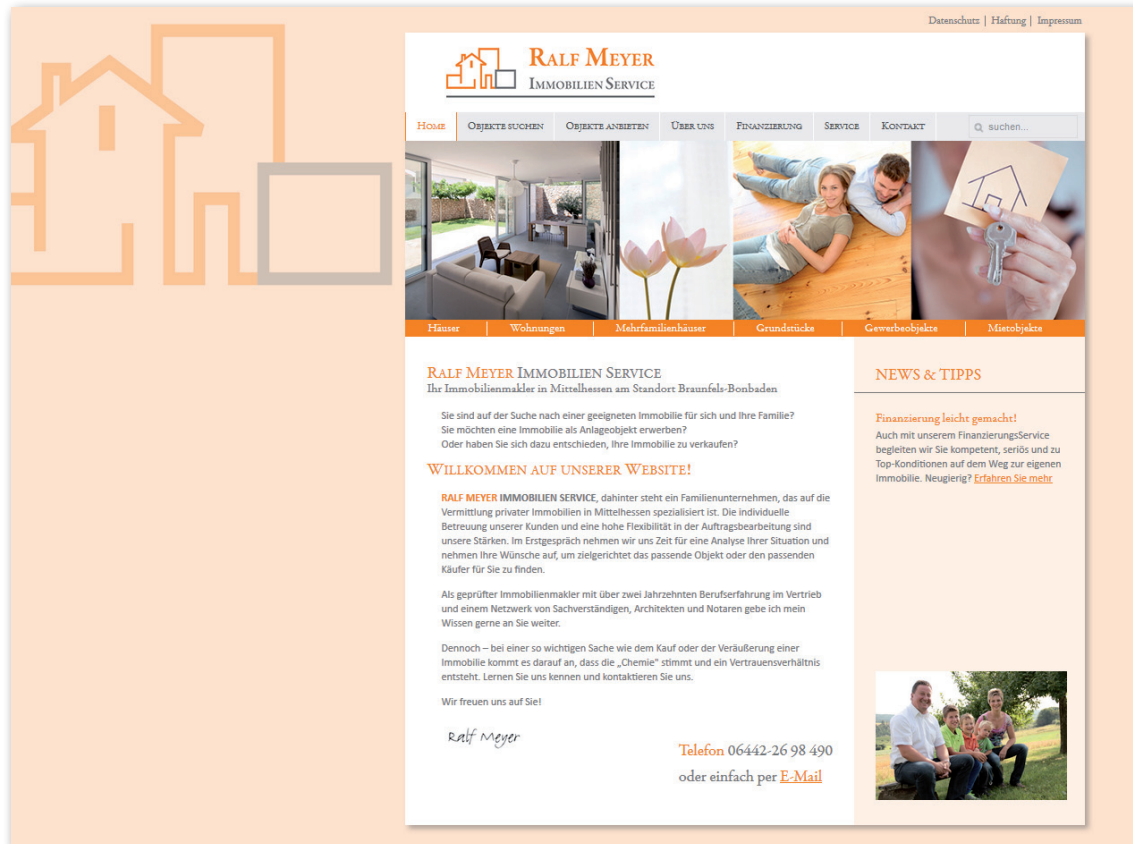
Datenschutz | Haftung | Impressum

Ralf Meyer
Immobilien Service

Home | Objekte suchen | Objekte anbieten | Über uns | Finanzierung | Service | Kontakt | suchen...

Häuser | Wohnungen | Mehrfamilienhäuser | Grundstücke | Gewerbeobjekte | Mietobjekte

Ralf Meyer Immobilien Service
Ihr Immobilienmakler in Mittelhessen am Standort Braunfels-Bonbaden

Sie sind auf der Suche nach einer geeigneten Immobilie für sich und Ihre Familie?
Sie möchten eine Immobilie als Anlageobjekt erwerben?
Oder haben Sie sich dazu entschieden, Ihre Immobilie zu verkaufen?

Willkommen auf unserer Website!

RALF MEYER IMMOBILIEN SERVICE, dahinter steht ein Familienunternehmen, das auf die Vermittlung privater Immobilien in Mittelhessen spezialisiert ist. Die individuelle Betreuung unserer Kunden und eine hohe Flexibilität in der Auftragsbearbeitung sind unsere Stärken. Im Erstgespräch nehmen wir uns Zeit für eine Analyse Ihrer Situation und nehmen Ihre Wünsche auf, um zielgerichtet das passende Objekt oder den passenden Käufer für Sie zu finden.

Als geprüfter Immobilienmakler mit über zwei Jahrzehnten Berufserfahrung im Vertrieb und einem Netzwerk von Sachverständigen, Architekten und Notaren gebe ich mein Wissen gerne an Sie weiter.

Dennoch – bei einer so wichtigen Sache wie dem Kauf oder der Veräußerung einer Immobilie kommt es darauf an, dass die „Chemie" stimmt und ein Vertrauensverhältnis entsteht. Lernen Sie uns kennen und kontaktieren Sie uns.

Wir freuen uns auf Sie!

Ralf Meyer

Telefon 06442-26 98 490
oder einfach per E-Mail

NEWS & TIPPS

Finanzierung leicht gemacht!
Auch mit unserem FinanzierungsService begleiten wir Sie kompetent, seriös und zu Top-Konditionen auf dem Weg zur eigenen Immobilie. Neugierig? Erfahren Sie mehr